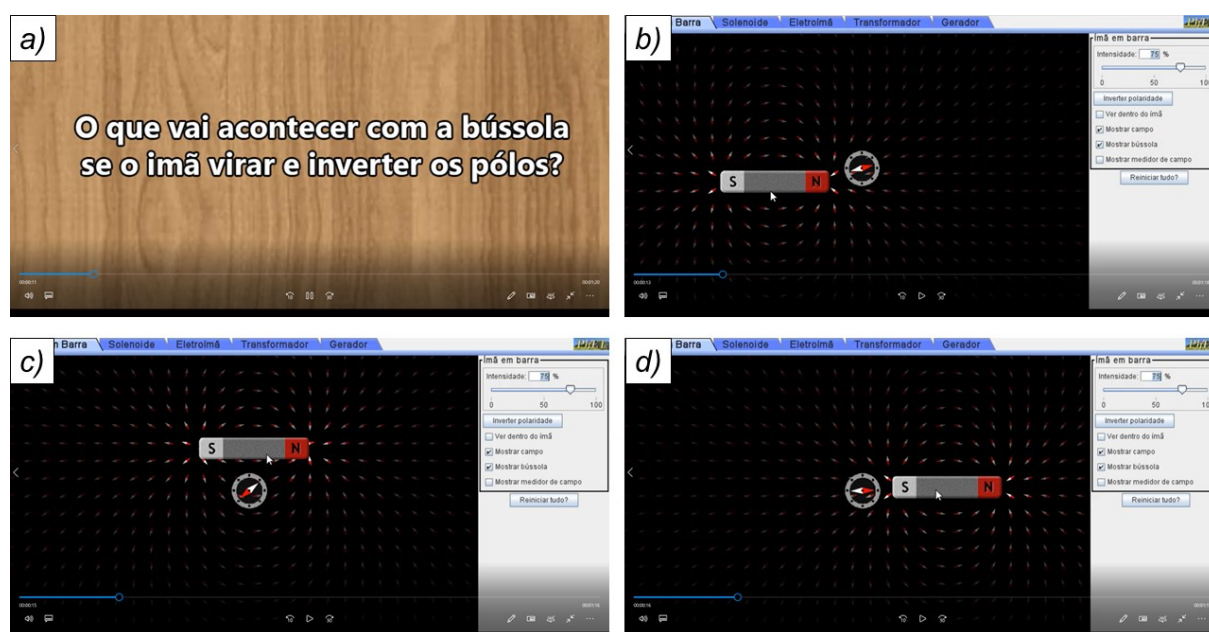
a)

O que vai acontecer com a bússola se o imã virar e inverter os pólos?

b)

Barra Solenoide Eletroimã Transformador Gerador

Imã em barra
Intensidade: 75 %
0 50 100
Inverter polaridade
Ver dentro do imã
Mostrar campo
Mostrar bússola
Mostrar medidor de campo
Reiniciar tudo?

S N

c)

m Barra Solenoide Eletroimã Transformador Gerador

Imã em barra
Intensidade: 75 %
0 50 100
Inverter polaridade
Ver dentro do imã
Mostrar campo
Mostrar bússola
Mostrar medidor de campo
Reiniciar tudo?

S N

d)

Barra Solenoide Eletroimã Transformador Gerador

Imã em barra
Intensidade: 75 %
0 50 10
Inverter polaridade
Ver dentro do imã
Mostrar campo
Mostrar bússola
Mostrar medidor de campo
Reiniciar tudo?

S N